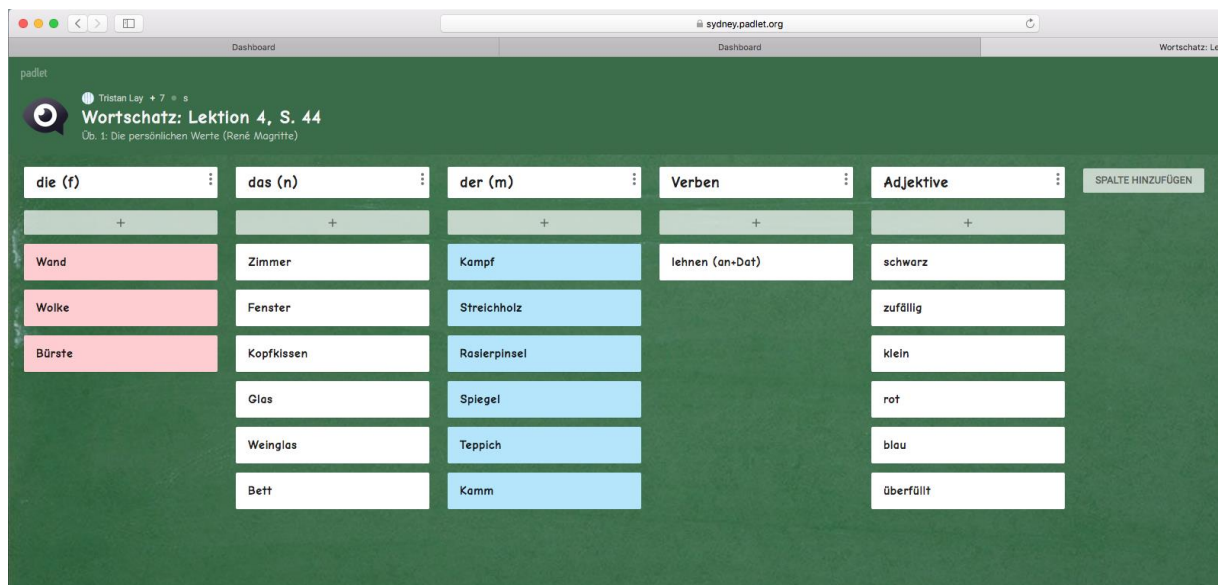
sydney.padlet.org

Dashboard

Dashboard

Wortschatz: Le

padlet

Tristan Lay + 7 • s

Wortschatz: Lektion 4, S. 44

Üb. 1: Die persönlichen Werte (René Magritte)

| die (f) | das (n) | der (m) | Verben | Adjektive |
|---|---|---|---|---|
| + | + | + | + | + |
| Wand | Zimmer | Kampf | lehnen (an+Dat) | schwarz |
| Wolke | Fenster | Streichholz | | zufällig |
| Bürste | Kopfkissen | Rasierpinsel | | klein |
| | Glas | Spiegel | | rot |
| | Weinglas | Teppich | | blau |
| | Bett | Kamm | | überfüllt |

SPALTE HINZUFÜGEN